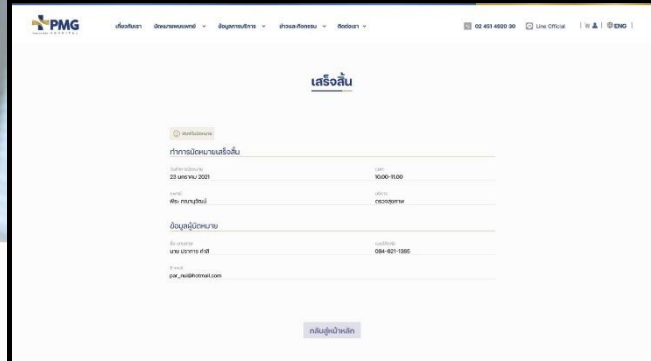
PMG HOSPITAL

เกี่ยวกับเรา นัดหมายแพทย์ ข้อมูลการบริการ ข่าวและกิจกรรม ติดต่อเรา

02 451 4920 30 Line Official ENG

เสร็จสิ้น

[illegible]

ทำการนัดหมายเสร็จสิ้น

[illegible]
23 มกราคม 2021

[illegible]
10:00-11:00

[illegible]
ศัลย. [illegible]

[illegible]
ตรวจสุขภาพ

ข้อมูลผู้นัดหมาย

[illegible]
นาย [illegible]

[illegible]
084-821-1365

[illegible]
por_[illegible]@hotmail.com

กลับสู่หน้าหลัก